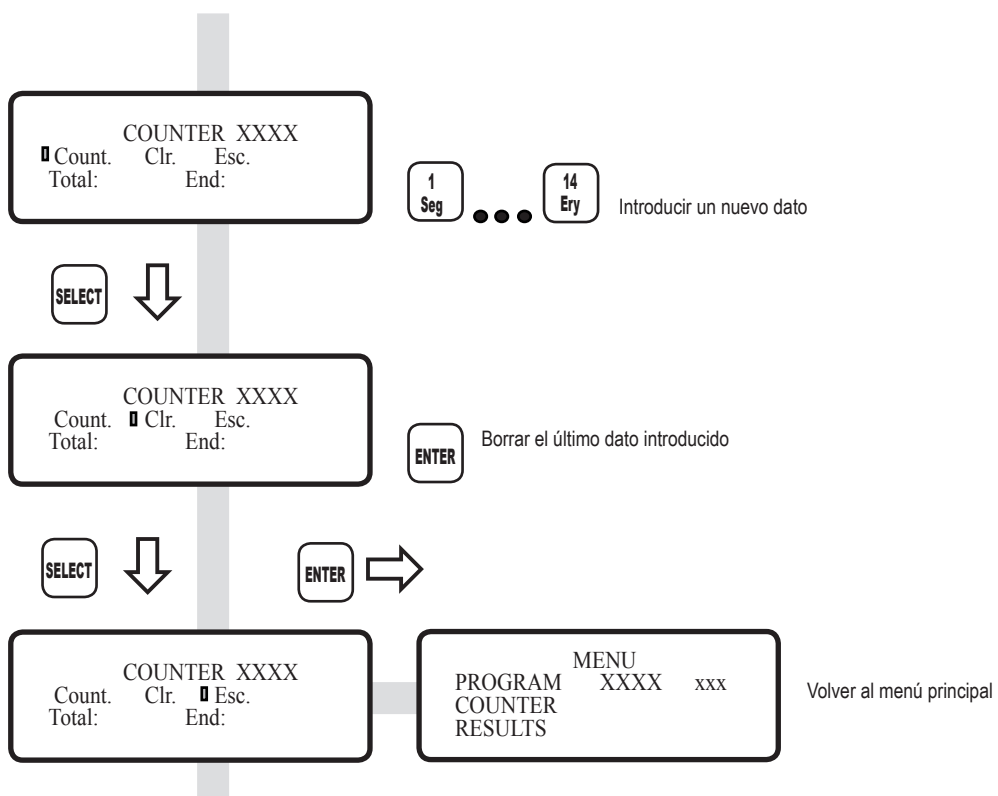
COUNTER XXXX
Count. Clr. Esc.
Total: End:

1
Seg

14
Ery

Introducir un nuevo dato

SELECT

COUNTER XXXX
Count. Clr. Esc.
Total: End:

ENTER

Borrar el último dato introducido

SELECT

ENTER

COUNTER XXXX
Count. Clr. Esc.
Total: End:

MENU
PROGRAM XXXX xxx
COUNTER
RESULTS

Volver al menú principal